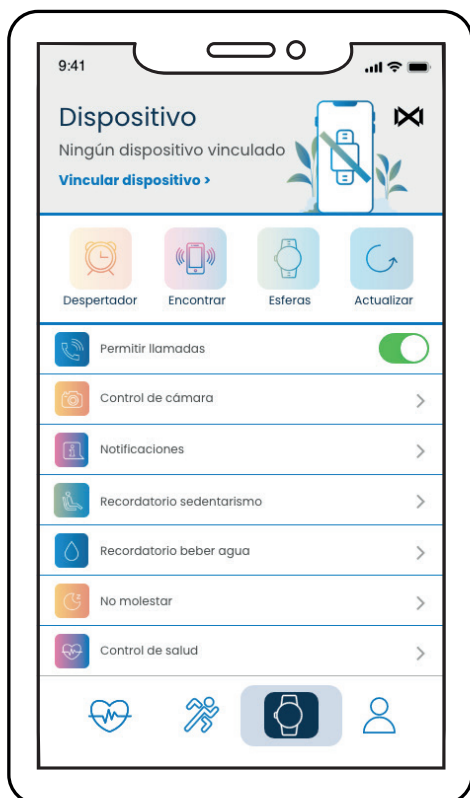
9:41

Dispositivo

Ningún dispositivo vinculado

Vincular dispositivo >

Despertador

Encontrar

Esferas

Actualizar

Permitir llamadas

Control de cámara

Notificaciones

Recordatorio sedentarismo

Recordatorio beber agua

No molestar

Control de salud